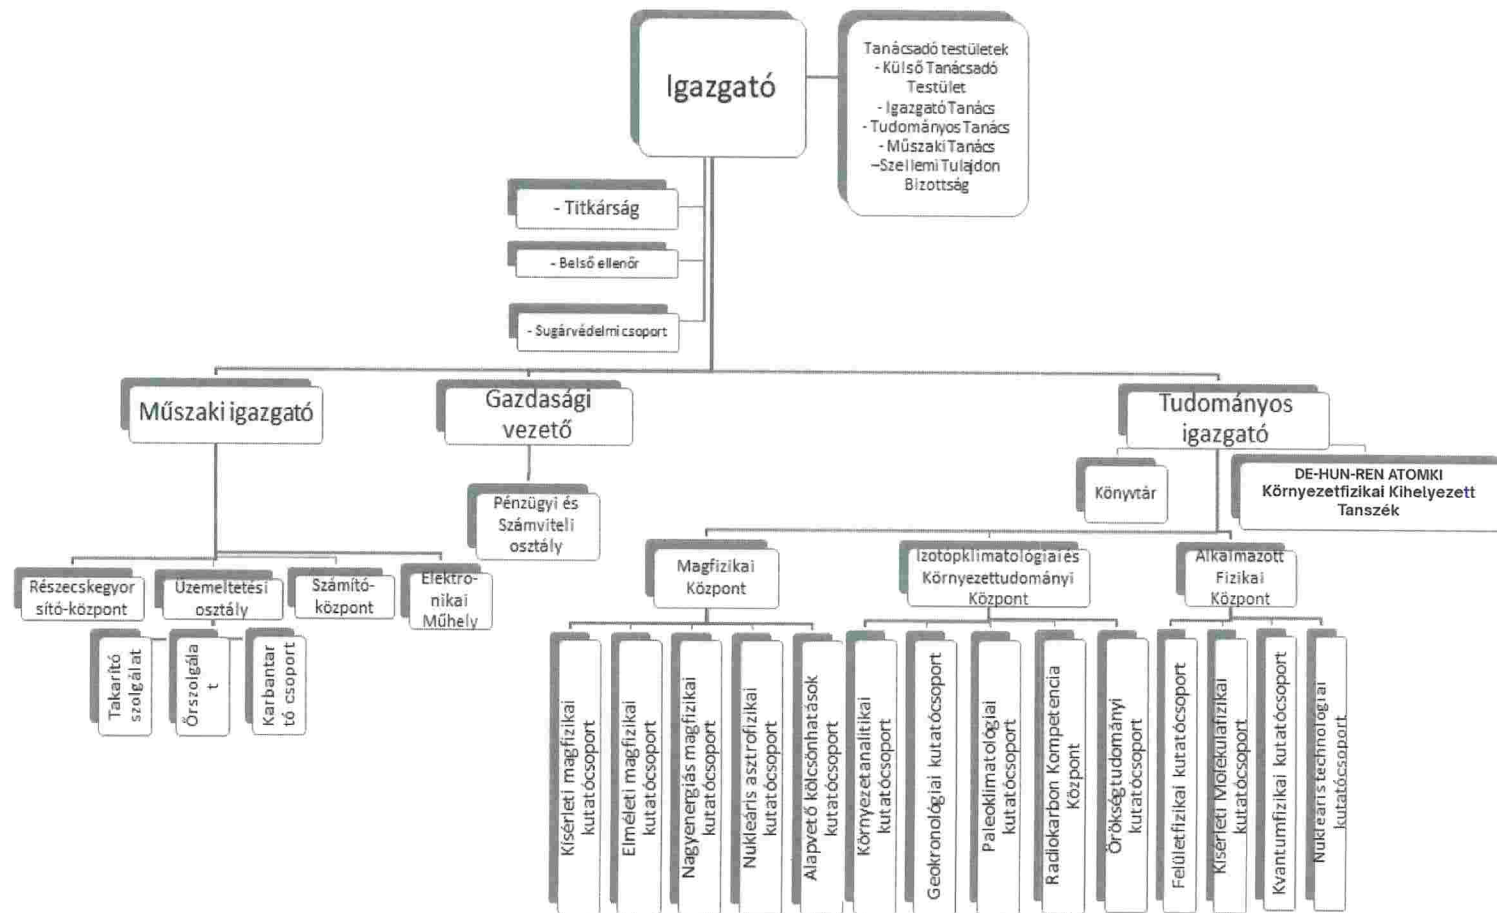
Igazgató

Tanácsadó testületek
- Külső Tanácsadó Testület
- Igazgató Tanács
- Tudományos Tanács
- Műszaki Tanács
–Szellemi Tulajdon Bizottság

- Titkárság

- Belső ellenőr

- Sugárvédelmi csoport

Műszaki igazgató

Gazdasági vezető

Tudományos igazgató

Könyvtár

DE-HUN-REN ATOMKI Környezetfizikai Kihelyezett Tanszék

Pénzügyi és Számviteli osztály

Részecskegyorsító-központ

Üzemeltetési osztály

Számító-központ

Elektro-nikai Műhely

Takarító szolgálat

Őrszolgálat

Karbantartó csoport

Magfizikai Központ

Izotópklimatológiai és Környezettudományi Központ

Alkalmazott Fizikai Központ

Kísérleti magfizikai kutatócsoport

Elméleti magfizikai kutatócsoport

Nagyenergiás magfizikai kutatócsoport

Nukleáris asztrofizikai kutatócsoport

Alapvető kölcsönhatások kutatócsoport

Környezetanalitikai kutatócsoport

Geokronológiai kutatócsoport

Paleoklimatológiai kutatócsoport

Radiokarbon Kompetencia Központ

Örökségtudományi kutatócsoport

Felületfizikai kutatócsoport

Kísérleti Molekulafizikai kutatócsoport

Kvantumfizikai kutatócsoport

Nukleáris technológiai kutatócsoport